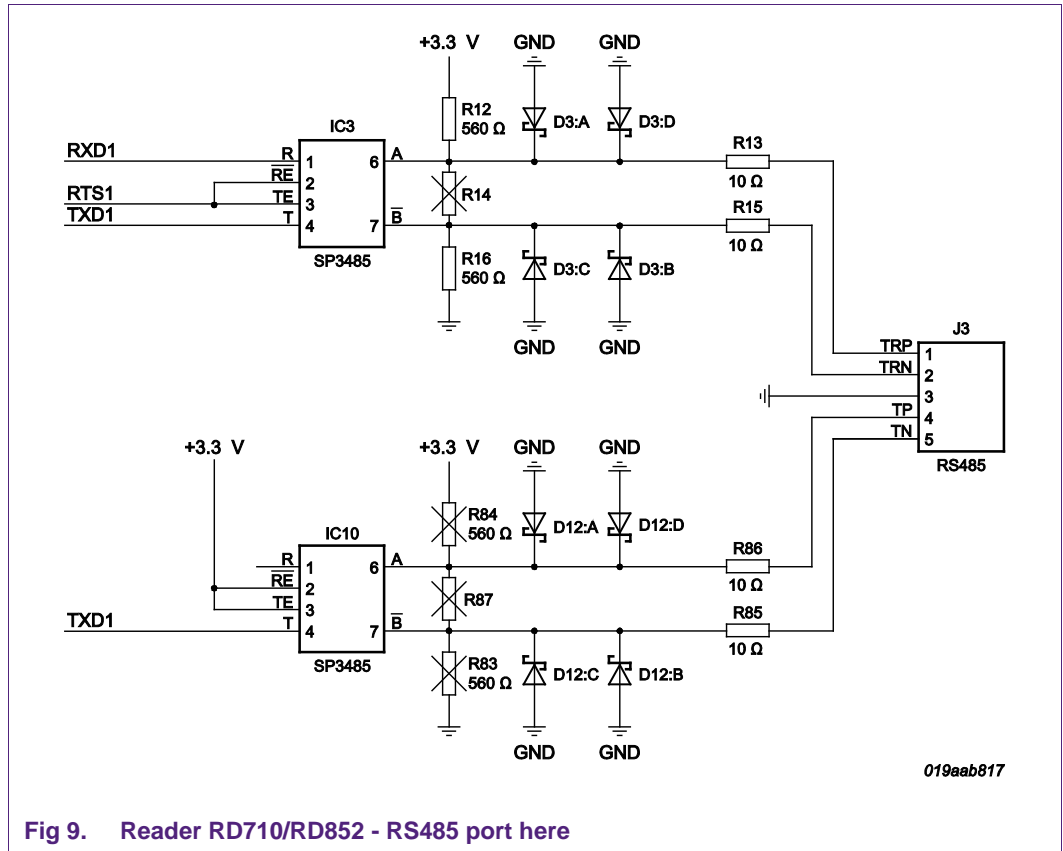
+3.3 V
GND
GND
IC3
R12
560 Ω
D3:A
D3:D
RXD1
R
1
6
A
R13
$\overline{RE}$
2
10 Ω
RTS1
TE
3
R14
TXD1
T
4
7
$\overline{B}$
R15
10 Ω
SP3485
R16
560 Ω
D3:C
D3:B
GND
GND
J3
TRP
1
TRN
2
3
TP
4
TN
5
RS485
+3.3 V
+3.3 V
GND
GND
R84
560 Ω
D12:A
D12:D
IC10
R
1
6
A
R86
$\overline{RE}$
2
10 Ω
TE
3
R87
TXD1
T
4
7
$\overline{B}$
R85
10 Ω
SP3485
R83
560 Ω
D12:C
D12:B
GND
GND
019aab817

Fig 9. Reader RD710/RD852 - RS485 port here